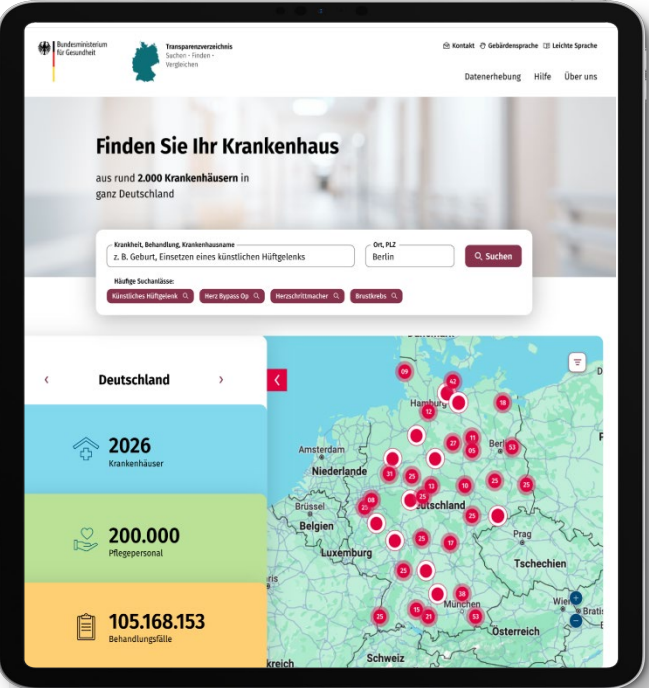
Bundesministerium für Gesundheit

Transparenzverzeichnis
Suchen · Finden · Vergleichen

Kontakt Gebärdensprache Leichte Sprache

Datenerhebung Hilfe Über uns

Finden Sie Ihr Krankenhaus

aus rund 2.000 Krankenhäusern in ganz Deutschland

Krankheit, Behandlung, Krankenhausname
z. B. Geburt, Einsetzen eines künstlichen Hüftgelenks

Ort, PLZ
Berlin

Suchen

Häufige Suchanlässe:
Künstliches Hüftgelenk Herz Bypass Op Herzschrittmacher Brustkrebs

Deutschland

2026
Krankenhäuser

200.000
Pflegepersonal

105.168.153
Behandlungsfälle

09 42 Hamburg 18 12 11 27 Berlin 05 53 Amsterdam Niederlande 31 25 10 25 25 08 Deutschland 20 Brüssel 13 Belgien 25 Prag 25 17 Luxemburg Tschechien 25 38 15 21 München 53 25 Wien Österreich Schweiz